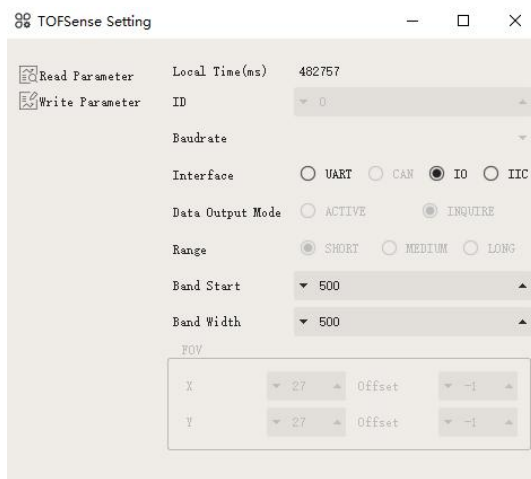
TOFSense Setting

Read Parameter
Write Parameter

Local Time(ms) 482757

ID 0

Baudrate

Interface UART CAN IO IIC

Data Output Mode ACTIVE INQUIRE

Range SHORT MEDIUM LONG

Band Start 500

Band Width 500

FOV

X 27 Offset -1

Y 27 Offset -1